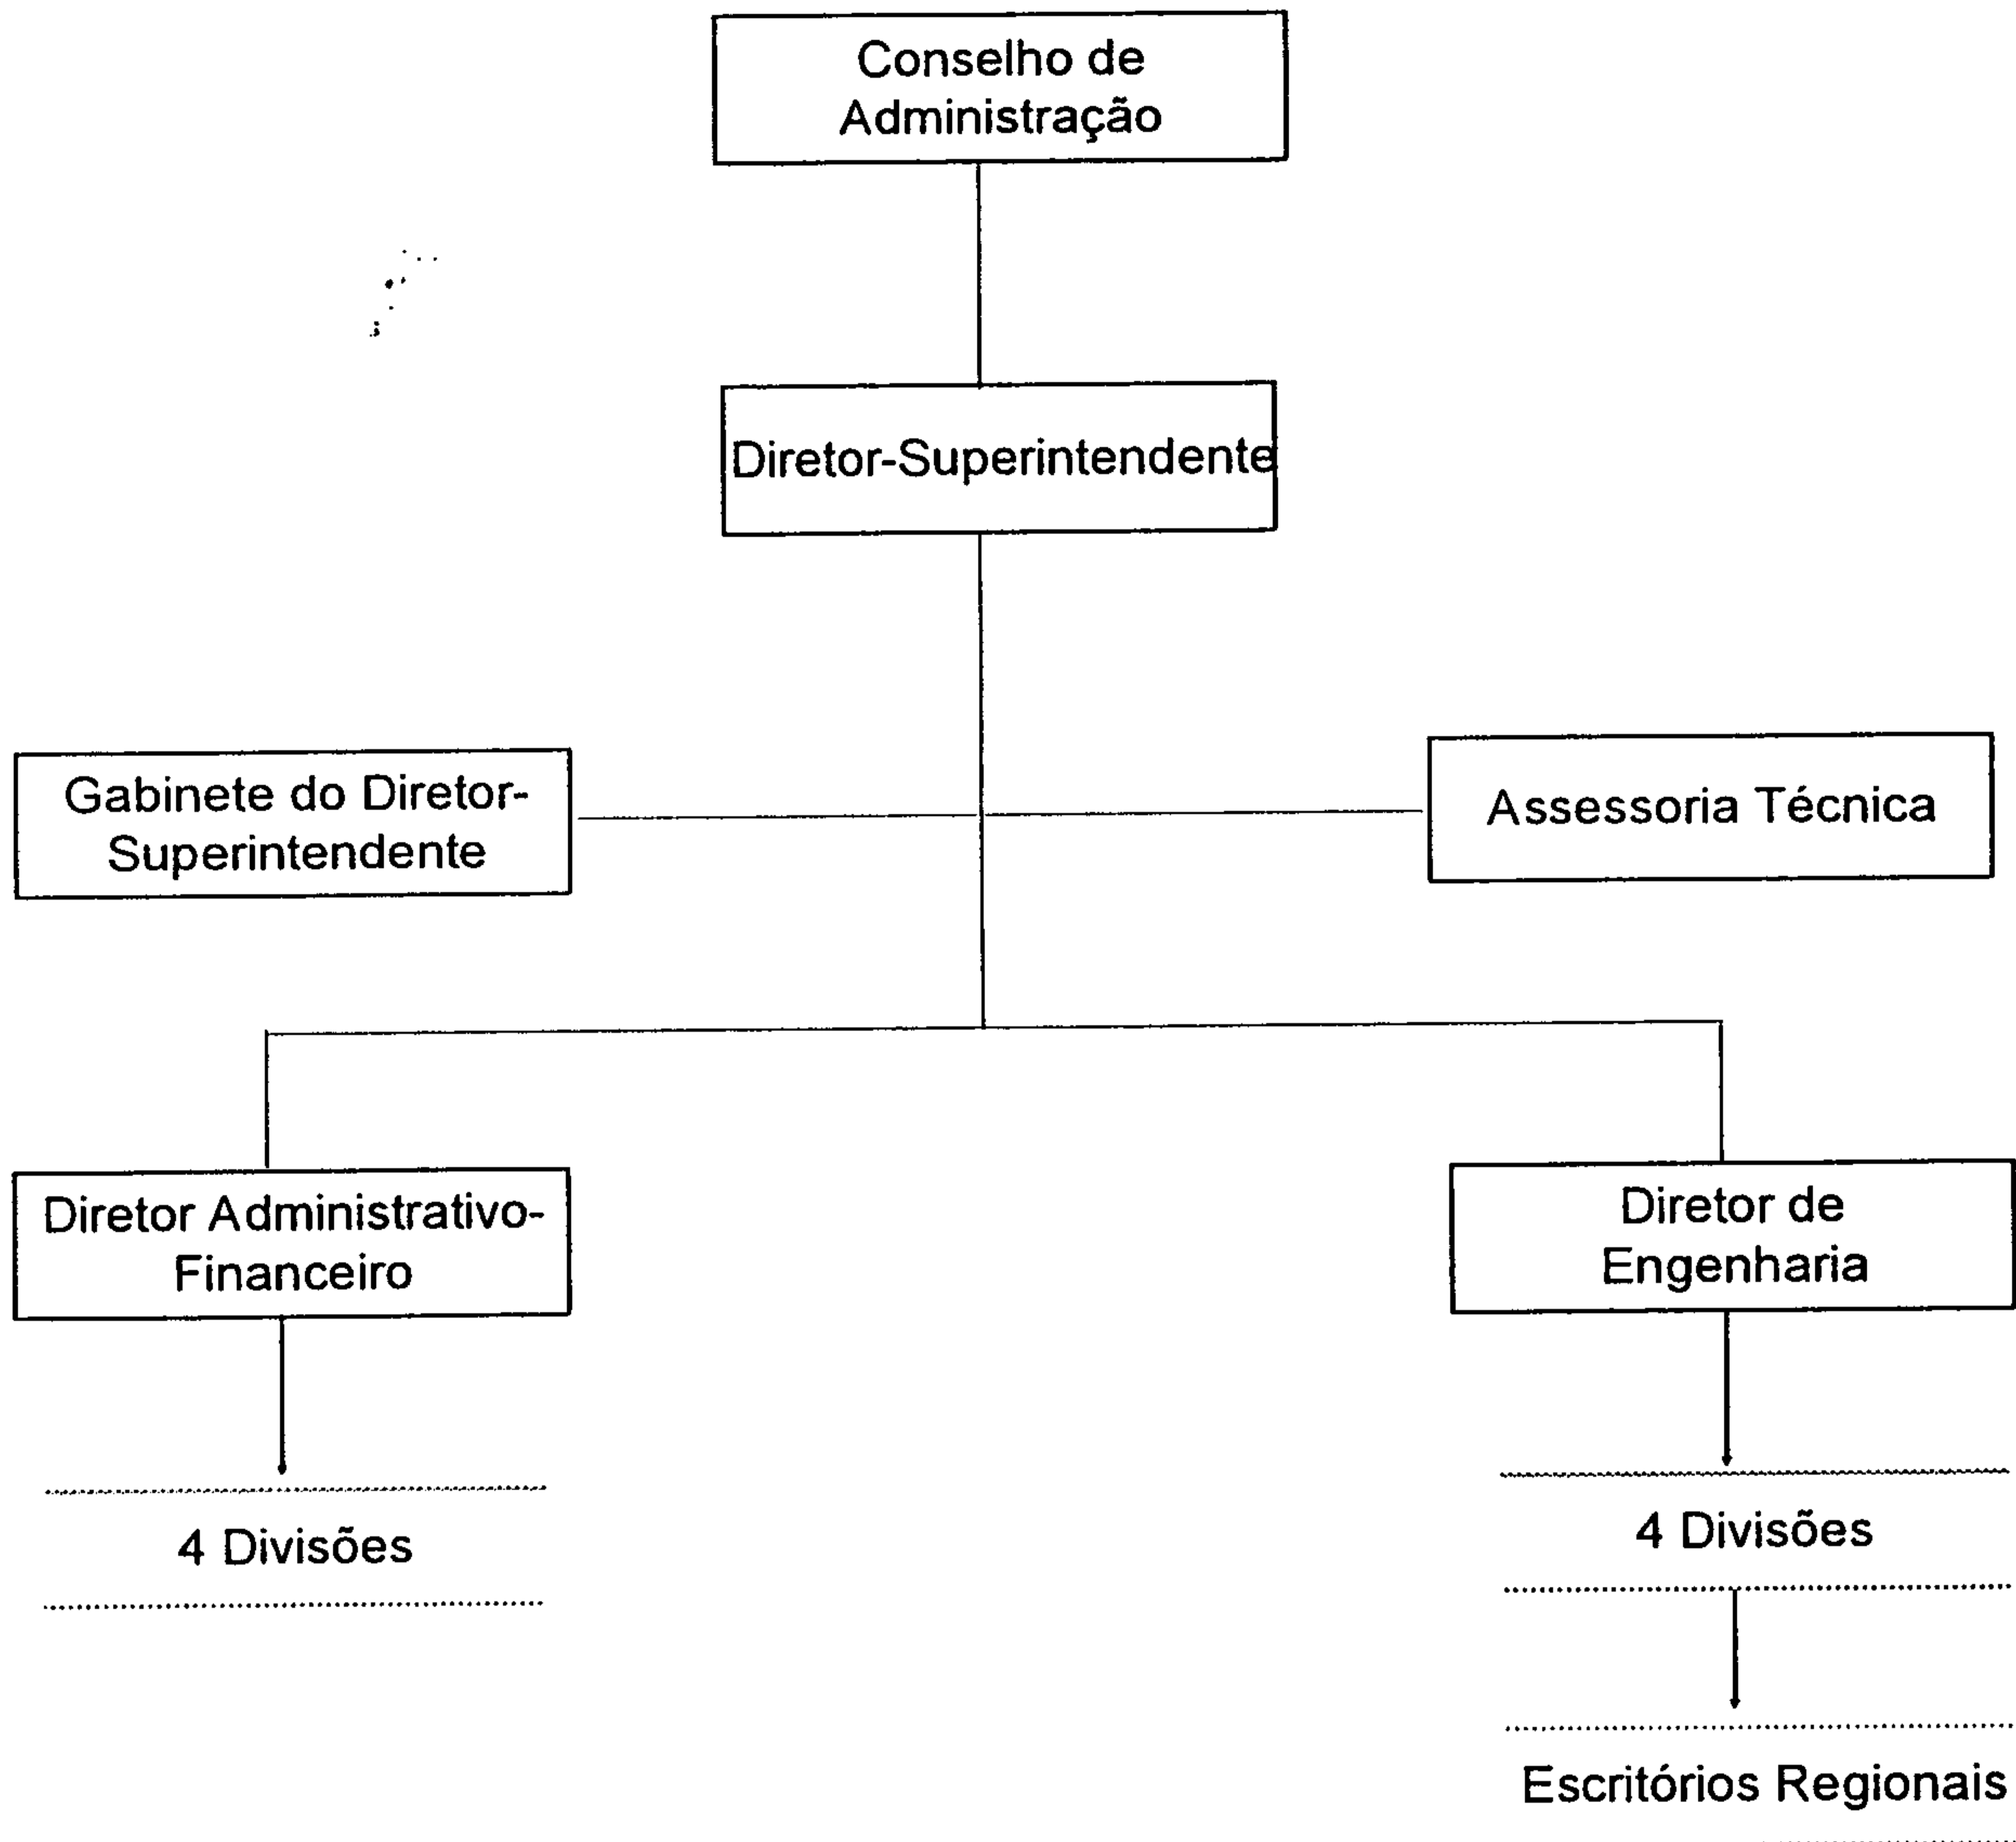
Conselho de Administração

Diretor-Superintendente

Gabinete do Diretor-Superintendente

Assessoria Técnica

Diretor Administrativo-Financeiro

Diretor de Engenharia

4 Divisões

4 Divisões

Escritórios Regionais